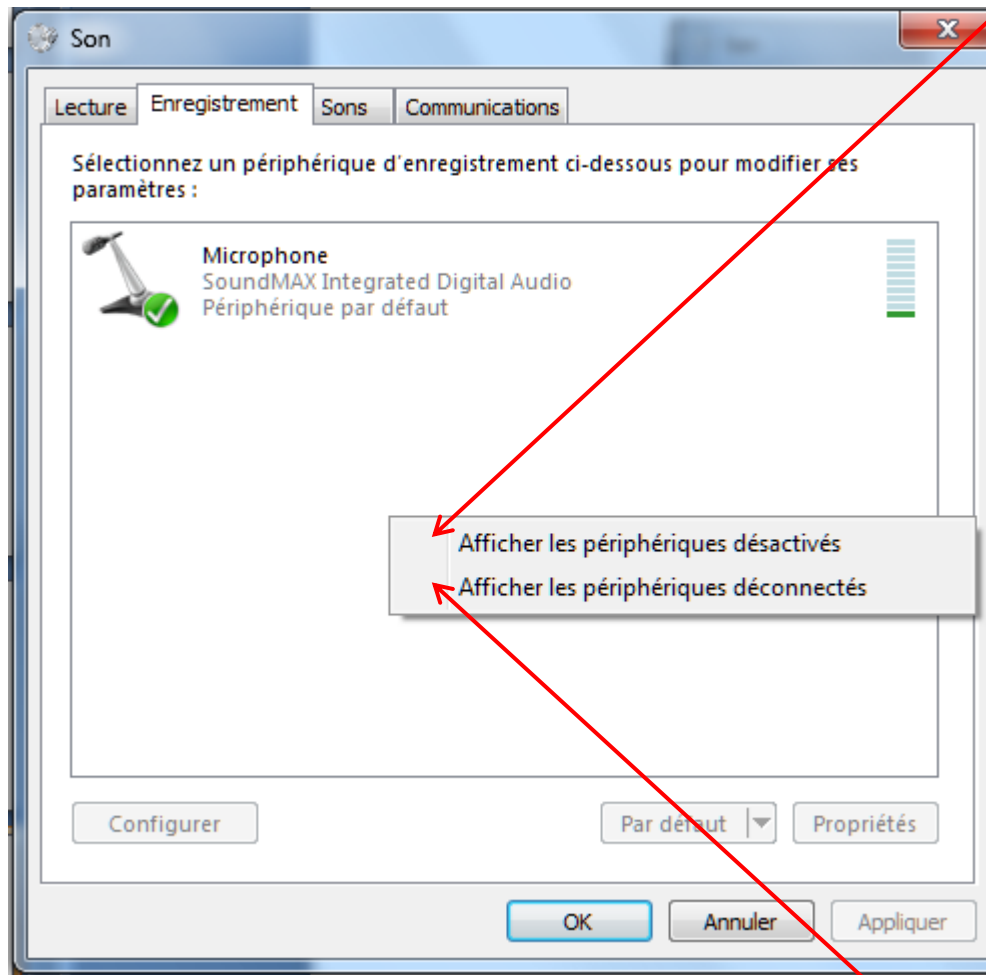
Son

Lecture
Enregistrement
Sons
Communications

Sélectionnez un périphérique d'enregistrement ci-dessous pour modifier ses paramètres :

Microphone
SoundMAX Integrated Digital Audio
Périphérique par défaut

Afficher les périphériques désactivés
Afficher les périphériques déconnectés

Configurer
Par défaut
Propriétés

OK
Annuler
Appliquer